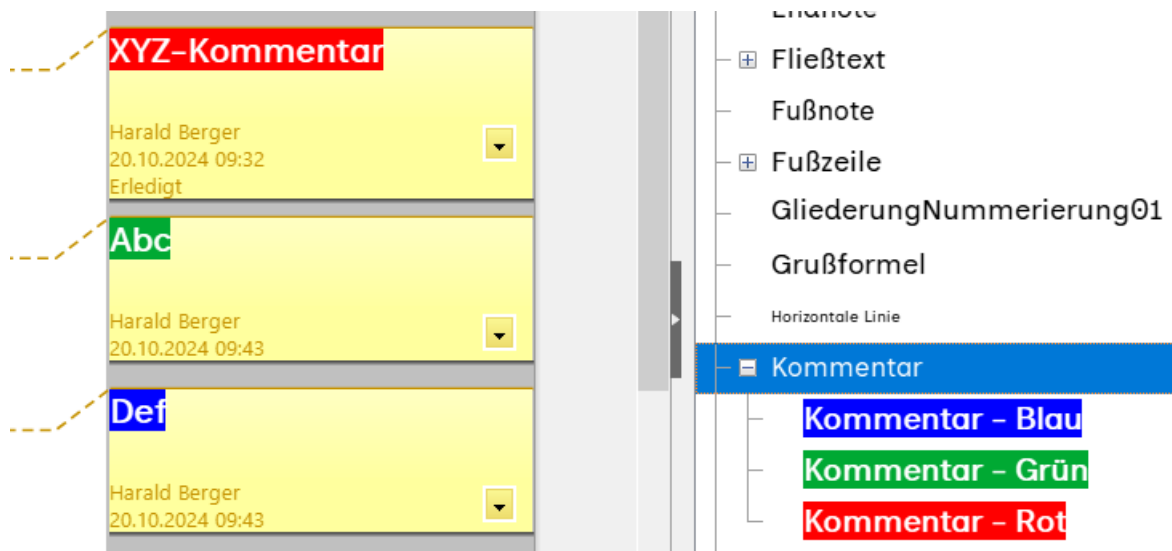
XYZ-Kommentar
Harald Berger
20.10.2024 09:32
Erledigt

Abc
Harald Berger
20.10.2024 09:43

Def
Harald Berger
20.10.2024 09:43

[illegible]
Fließtext
Fußnote
Fußzeile
GliederungNummerierung01
Grußformel
Horizontale Linie
Kommentar
Kommentar - Blau
Kommentar - Grün
Kommentar - Rot